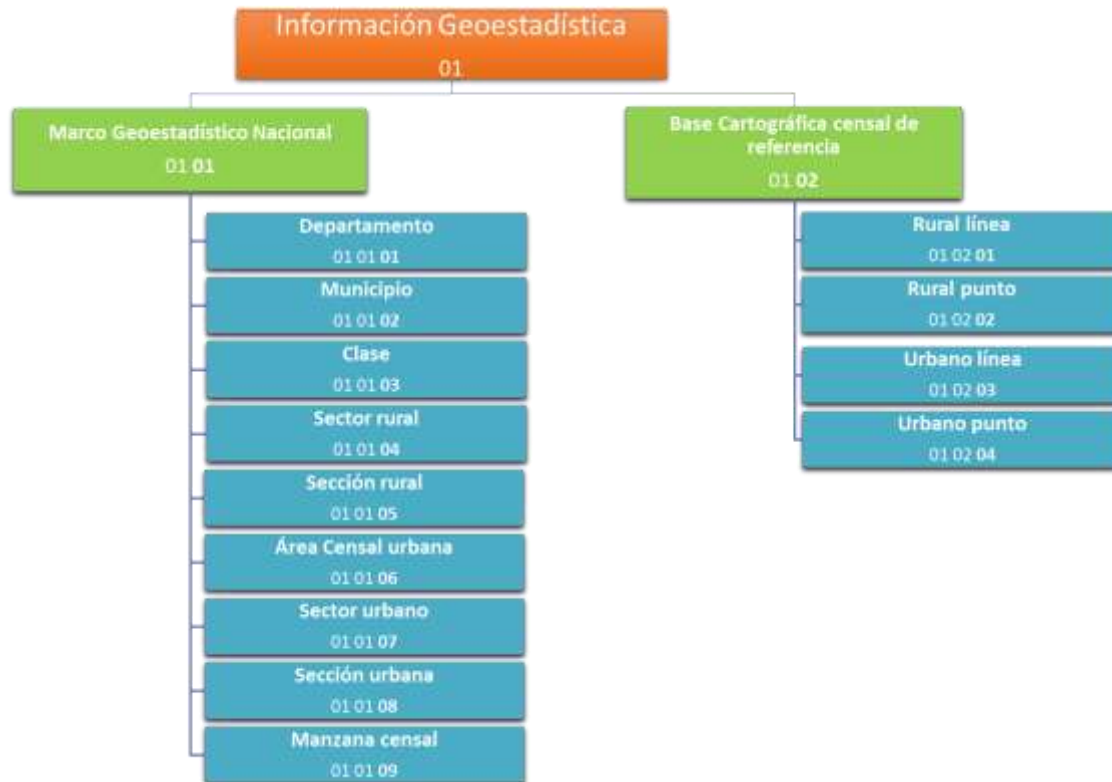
Información Geoestadística
01

Marco Geoestadístico Nacional
01 01

Departamento
01 01 01

Municipio
01 01 02

Clase
01 01 03

Sector rural
01 01 04

Sección rural
01 01 05

Área Censal urbana
01 01 06

Sector urbano
01 01 07

Sección urbana
01 01 08

Manzana censal
01 01 09

Base Cartográfica censal de referencia
01 02

Rural línea
01 02 01

Rural punto
01 02 02

Urbano línea
01 02 03

Urbano punto
01 02 04